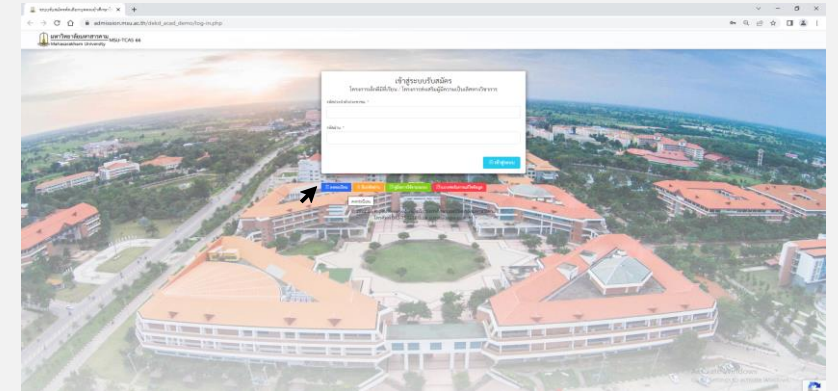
ระบบรับสมัครคัดเลือกบุคคลเข้าศึกษา
admission.msu.ac.th/dvkd_wsed_demo/log-in.php

มหาวิทยาลัยมหาสารคาม Mahasarakham University MSU-TCAS 66

เข้าสู่ระบบรับสมัคร
โครงการเด็กดีมีที่เรียน : โครงการส่งเสริมผู้มีความเป็นเลิศทางวิชาการ

รหัสประจำตัวประชาชน *

รหัสผ่าน *

เข้าสู่ระบบ

สมัครใหม่ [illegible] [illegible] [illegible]

สมัครใหม่